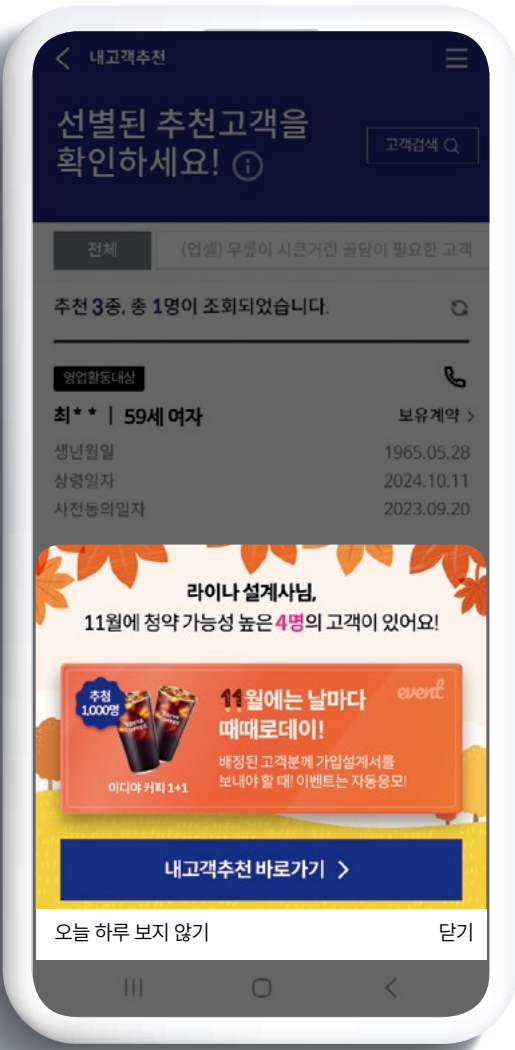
내고객추천

선별된 추천고객을 확인하세요! ⓘ

고객검색

전체

(업셀) 무릎이 시큰거린 골당이 필요한 고객

추천 3종, 총 1명이 조회되었습니다.

영업활동대상

최** | 59세 여자

보유계약 >

생년월일 1965.05.28
상령일자 2024.10.11
사전동의일자 2023.09.20

라이나 설계사님,
11월에 청약 가능성 높은 4명의 고객이 있어요!

추첨 1,000명

이디야 커피 1+1

event

11월에는 날마다 때때로데이!

배정된 고객분께 가입설계서를 보내야 할 때! 이벤트는 자동응모!

내고객추천 바로가기 >

오늘 하루 보지 않기

닫기